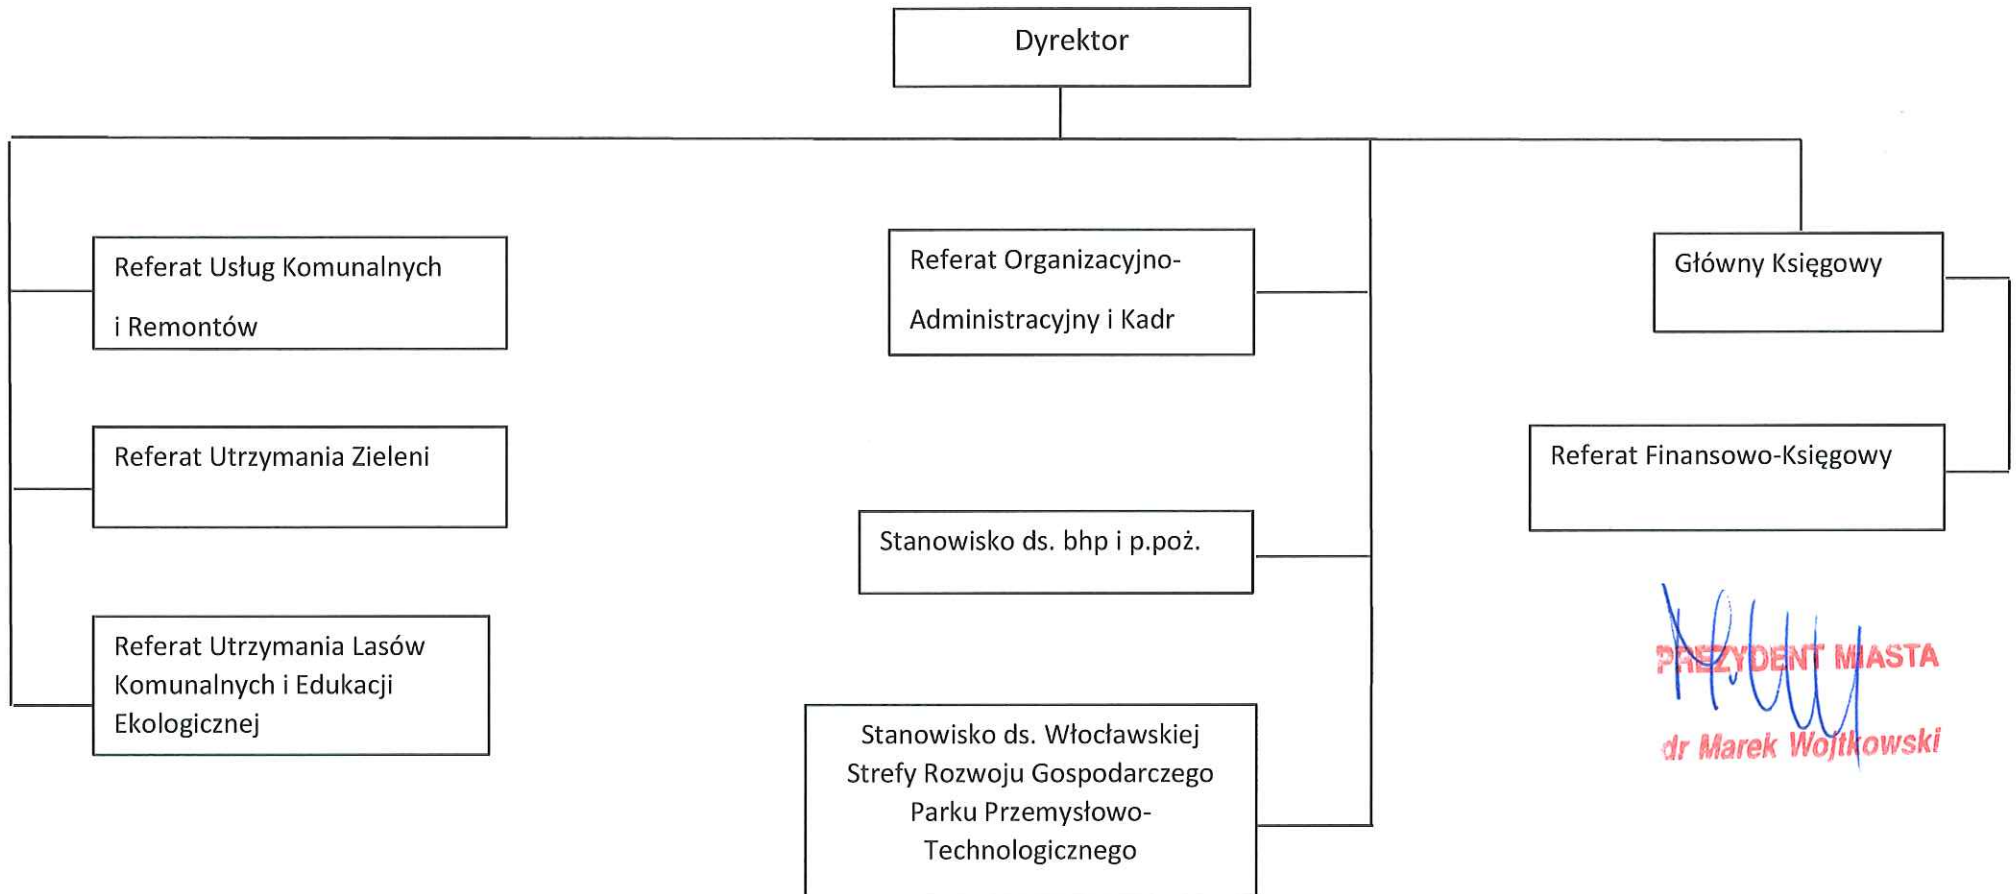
Dyrektor

Referat Usług Komunalnych i Remontów

Referat Utrzymania Zieleni

Referat Utrzymania Lasów Komunalnych i Edukacji Ekologicznej

Referat Organizacyjno-Administracyjny i Kadr

Stanowisko ds. bhp i p.poż.

Stanowisko ds. Włocławskiej Strefy Rozwoju Gospodarczego Parku Przemysłowo-Technologicznego

Główny Księgowy

Referat Finansowo-Księgowy

PREZYDENT MIASTA
dr Marek Wojtkowski